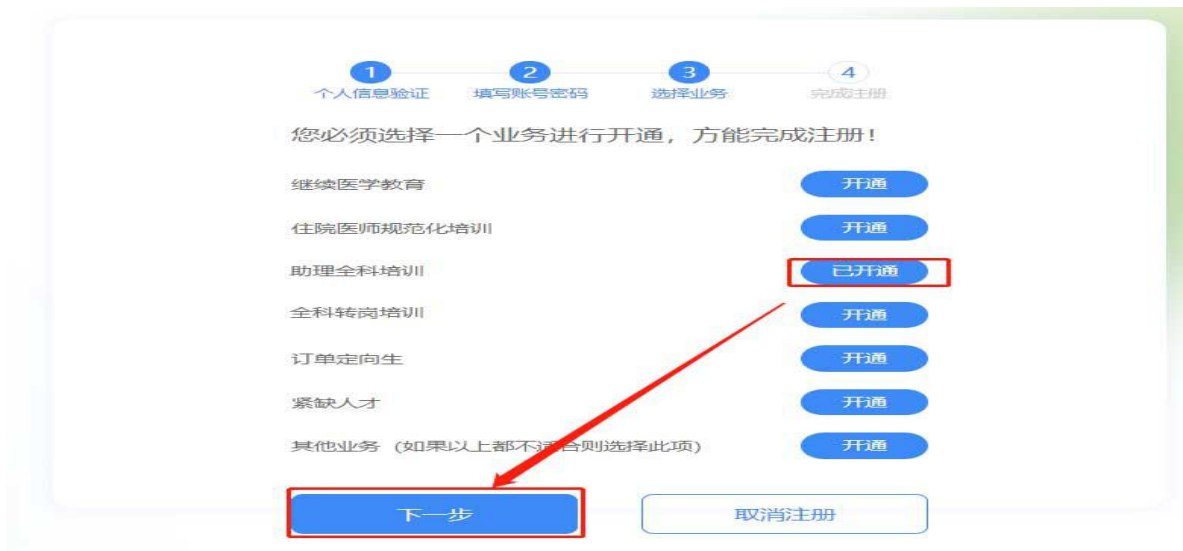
1
个人信息验证
2
填写账号密码
3
选择业务
4
完成注册

您必须选择一个业务进行开通，方能完成注册！

继续医学教育 开通
住院医师规范化培训 开通
助理全科培训 已开通
全科转岗培训 开通
订单定向生 开通
紧缺人才 开通
其他业务（如果以上都不适合则选择此项） 开通

下一步
取消注册